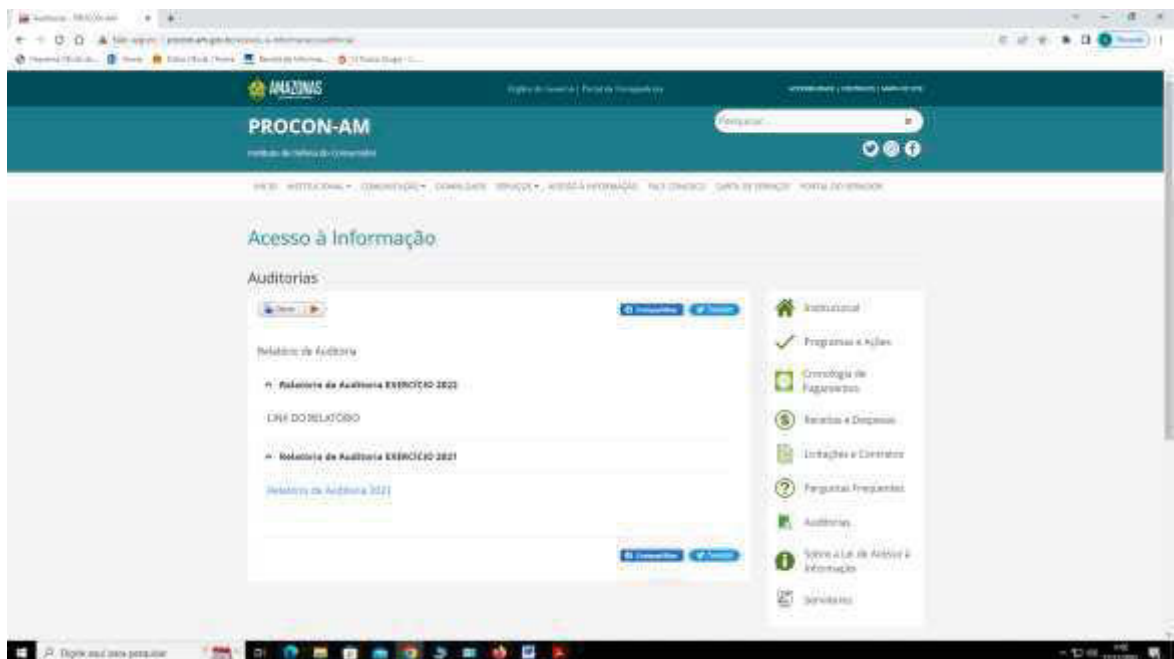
Auditoria - PROCON-AM

AMAZONAS

Órgãos do Governo | Portal da Transparência

PROCON-AM

Instituto de Defesa do Consumidor

Pesquisar...

INÍCIO INSTITUCIONAL COMUNICAÇÃO CONSULTAS SERVIÇOS ACESSO À INFORMAÇÃO FALE CONOSCO CARTA DE SERVIÇOS PORTAL DO SERVIDOR

Acesso à Informação

Auditorias

Salvar

Compartilhar Tweetar

Relatório de Auditoria

Relatório de Auditoria EXERCÍCIO 2022

LINK DO RELATÓRIO

Relatório de Auditoria EXERCÍCIO 2021

Relatório de Auditoria 2021

Compartilhar Tweetar

Institucional

Programas e Ações

Cronologia de Pagamentos

Receitas e Despesas

Licitações e Contratos

Perguntas Frequentes

Auditorias

Sobre a Lei de Acesso à Informação

Servidores

Digite aqui para pesquisar